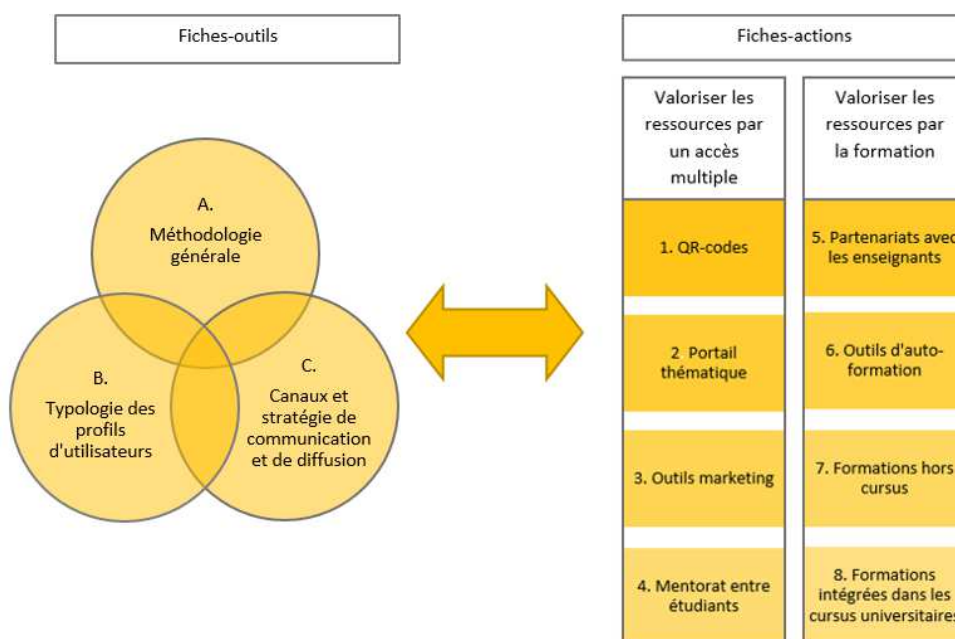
Fiches-outils

A.
Méthodologie générale

B.
Typologie des profils d'utilisateurs

C.
Canaux et stratégie de communication et de diffusion

Fiches-actions

| Valoriser les ressources par un accès multiple | Valoriser les ressources par la formation |
|---|---|
| 1. QR-codes | 5. Partenariats avec les enseignants |
| 2 Portail thématique | 6. Outils d'auto-formation |
| 3. Outils marketing | 7. Formations hors cursus |
| 4. Mentorat entre étudiants | 8. Formations intégrées dans les cursus universitaires |